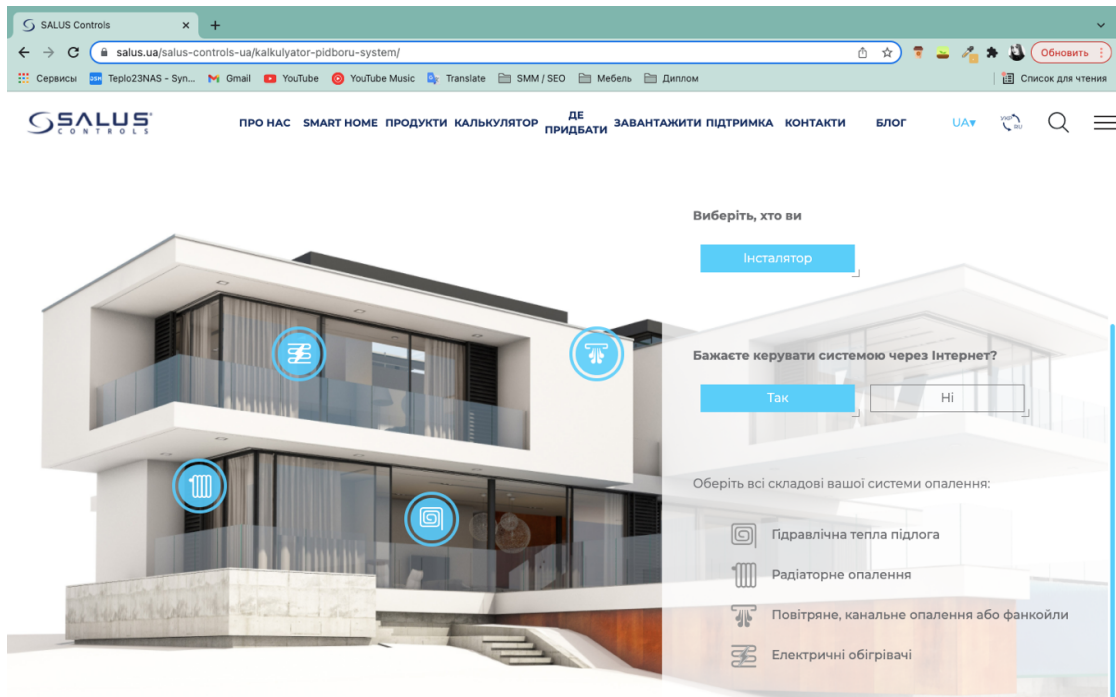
SALUS Controls ×

salus.ua/salus-controls-ua/kalkulyator-pidboru-system/

Обновить

Сервисы Teplo23NAS - Syn... Gmail YouTube YouTube Music Translate SMM / SEO Мебель Диплом

Список для чтения

SALUS CONTROLS

ПРО НАС SMART HOME ПРОДУКТИ КАЛЬКУЛЯТОР ДЕ ПРИДБАТИ ЗАВАНТАЖИТИ ПІДТРИМКА КОНТАКТИ БЛОГ UA▾

Виберіть, хто ви

Інсталятор

Бажаєте керувати системою через Інтернет?

Так

Ні

Оберіть всі складові вашої системи опалення:

Гідравлічна тепла підлога

Радіаторне опалення

Повітряне, канальне опалення або фанкойли

Електричні обігрівачі